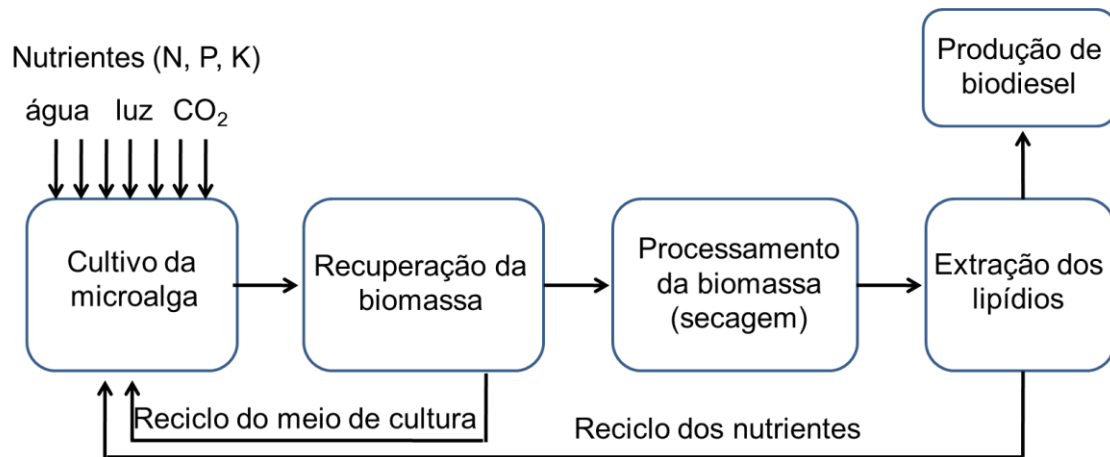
Nutrientes (N, P, K)

água luz $CO_2$

Produção de biodiesel

Cultivo da microalga

Recuperação da biomassa

Processamento da biomassa (secagem)

Extração dos lipídios

Reciclo do meio de cultura

Reciclo dos nutrientes